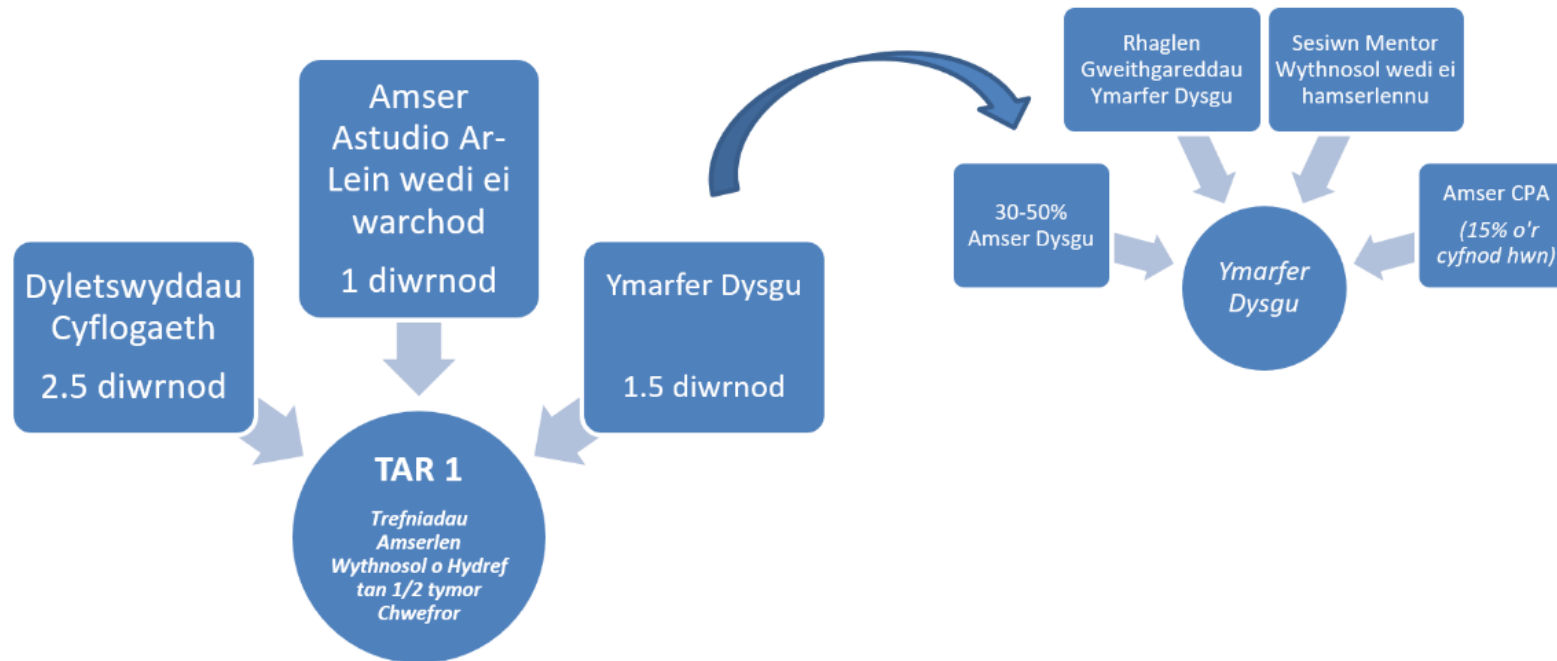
Dyletswyddau Cyflogaeth

2.5 diwrnod

Amser Astudio Ar-Lein wedi ei warchod

1 diwrnod

Ymarfer Dysgu

1.5 diwrnod

TAR 1

Trefniadau Amserlen Wythnosol o Hydref tan 1/2 tymor Chwefror

Rhaglen Gweithgareddau Ymarfer Dysgu

Sesiwn Mentor Wythnosol wedi ei hamserlennu

30-50% Amser Dysgu

Amser CPA

(15% o'r cyfnod hwn)

Ymarfer Dysgu